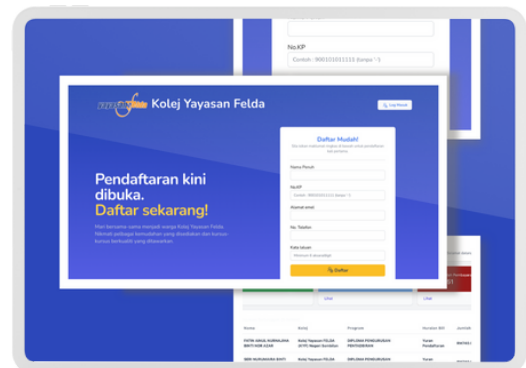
No.KP

Contoh : 900101011111 (tanpa '-')

Kolej Yayasan Felda

Log Masuk

Pendaftaran kini dibuka.
Daftar sekarang!

Mari bersama sama menjadi warga Kolej Yayasan Felda. Nikmati pelbagai kemudahan yang disediakan dan kursus-kursus berkualiti yang ditawarkan.

Daftar Mudah!

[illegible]

Nama Penuh

No.KP

Contoh : 900101011111 (tanpa '-')

Alamat emel

No. Telefon

Kata laluan

Minimum 8 aksara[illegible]

Daftar

Lihat

Lihat

Nama | Kolej | Program | Sesi | Jumlah
FATIN AINUL NURHALISA BINTI NOR AZAR | Kolej Yayasan FELDA (KYF) Negeri Sembilan | DIPLOMA PENGURUSAN PERTAHANAN | Puan Pendaftaran | RM390
SERI NURUMAIRA BINTI | Kolej Yayasan FELDA | DIPLOMA PENGURUSAN | Puan | RM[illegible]